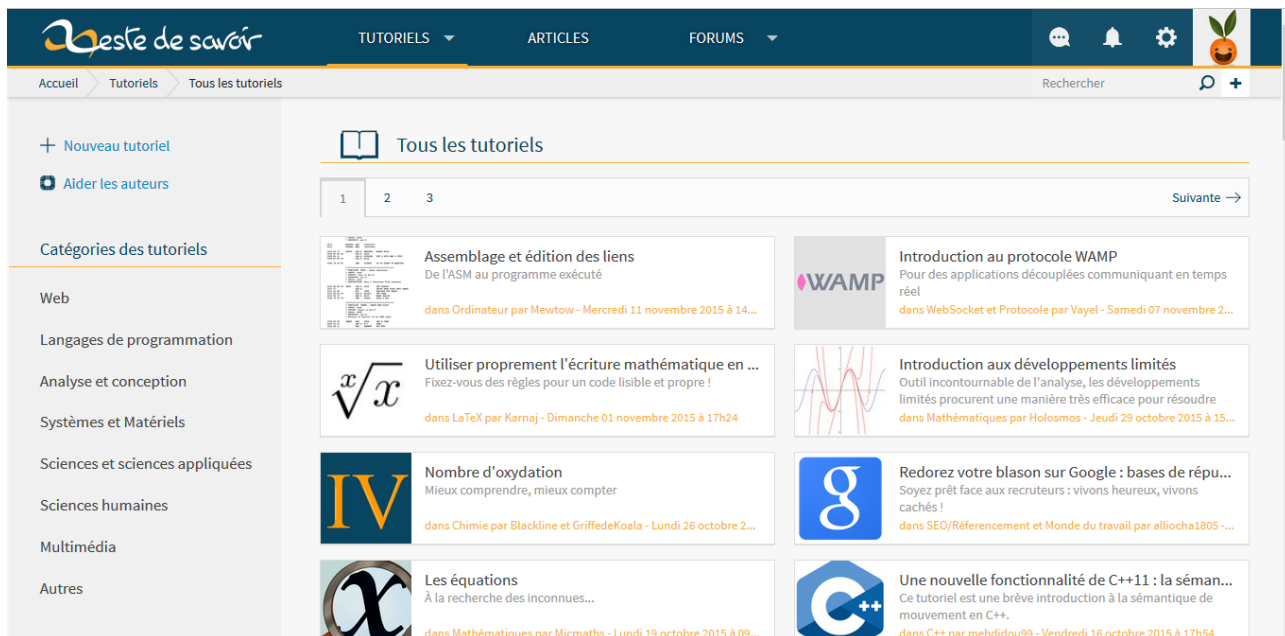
Zeste de savoir

TUTORIELS ARTICLES FORUMS

Accueil Tutoriels Tous les tutoriels

Rechercher

+ Nouveau tutoriel

Aider les auteurs

Catégories des tutoriels

Web

Langages de programmation

Analyse et conception

Systèmes et Matériels

Sciences et sciences appliquées

Sciences humaines

Multimédia

Autres

Tous les tutoriels

1 2 3

Suivante

Assemblage et édition des liens
De l'ASM au programme exécuté
dans Ordinateur par Mewtow - Mercredi 11 novembre 2015 à 14...

WAMP

Introduction au protocole WAMP
Pour des applications découplées communiquant en temps réel
dans WebSocket et Protocole par Vayel - Samedi 07 novembre 2...

$\sqrt[x]{x}$

Utiliser proprement l'écriture mathématique en ...
Fixez-vous des règles pour un code lisible et propre !
dans LaTeX par Karnaj - Dimanche 01 novembre 2015 à 17h24

Introduction aux développements limités
Outil incontournable de l'analyse, les développements limités procurent une manière très efficace pour résoudre
dans Mathématiques par Holosmos - Jeudi 29 octobre 2015 à 15...

IV

Nombre d'oxydation
Mieux comprendre, mieux compter
dans Chimie par Blackline et GriffedeKoala - Lundi 26 octobre 2...

g

Redorez votre blason sur Google : bases de répu...
Soyez prêt face aux recruteurs : vivons heureux, vivons cachés !
dans SEO/Référencement et Monde du travail par alliocha1805 -...

x

Les équations
À la recherche des inconnues...
dans Mathématiques par Micmaths - Lundi 19 octobre 2015 à 09...

C++

Une nouvelle fonctionnalité de C++11 : la séman...
Ce tutoriel est une brève introduction à la sémantique de mouvement en C++.
dans C++ par mehdidou99 - Vendredi 16 octobre 2015 à 17h54